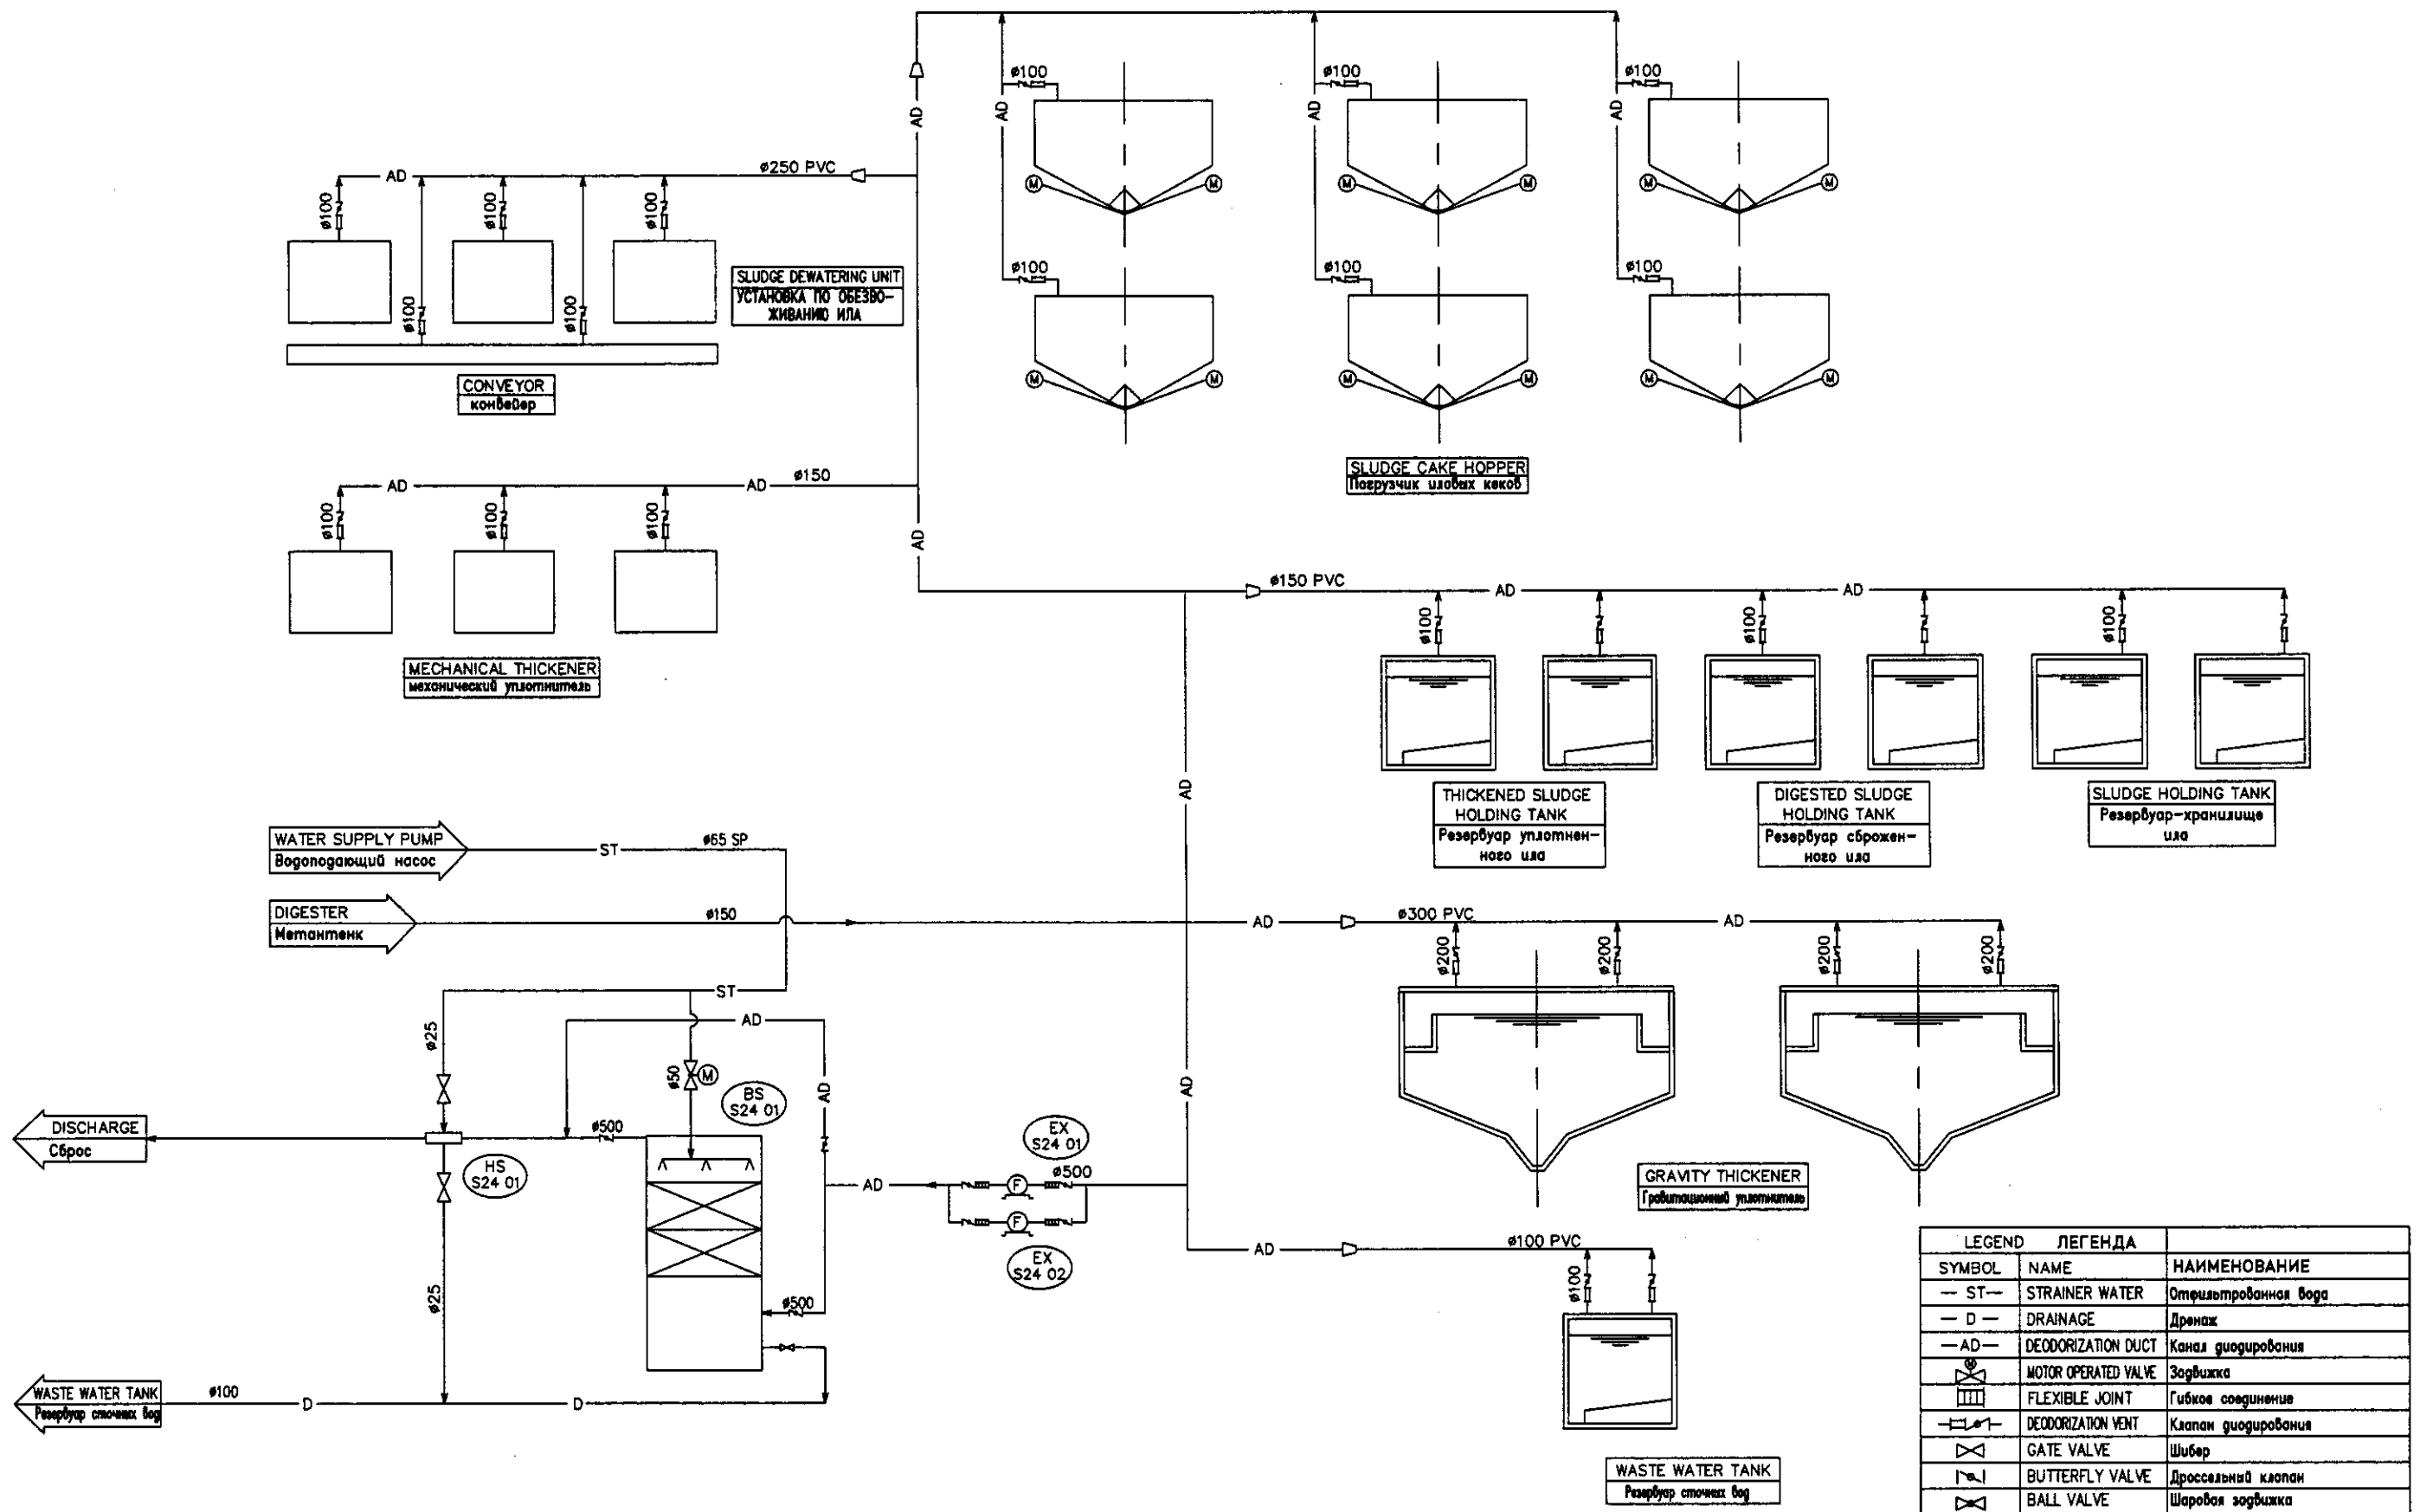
ø100 AD
ø100 AD
ø100 AD
AD
ø100
ø100
ø100

AD ø250 PVC
ø100 ø100 ø100
ø100 ø100

SLUDGE DEWATERING UNIT
УСТАНОВКА ПО ОБЕЗВОЖИВАНИЮ ИЛА

CONVEYOR
конвейер

SLUDGE CAKE HOPPER
Погрузчик иловых кеков

AD AD ø150
ø100 ø100 ø100
AD

MECHANICAL THICKENER
механический уплотнитель

ø150 PVC AD AD
ø100 ø100 ø100

THICKENED SLUDGE HOLDING TANK
Резервуар уплотненного ила

DIGESTED SLUDGE HOLDING TANK
Резервуар сброженного ила

SLUDGE HOLDING TANK
Резервуар-хранилище ила

AD

WATER SUPPLY PUMP
Водоподающий насос
ST ø65 SP

DIGESTER
Метантенк
ø150
AD ø300 PVC AD
ø200 ø200 ø200 ø200

ST
AD
ø25
ø50 M
BS S24 01
AD
AD

DISCHARGE
Сброс
ø500
HS S24 01
EX S24 01
ø500
AD
EX S24 02

GRAVITY THICKENER
Гравитационный уплотнитель

AD ø100 PVC
ø100

ø25
ø500

WASTE WATER TANK
Резервуар сточных вод
ø100 D D

WASTE WATER TANK
Резервуар сточных вод

| LEGEND | ЛЕГЕНДА | |
|---|---|---|
| SYMBOL | NAME | НАИМЕНОВАНИЕ |
| — ST — | STRAINER WATER | Отфильтрованная вода |
| — D — | DRAINAGE | Дренаж |
| — AD — | DEODORIZATION DUCT | Канал диодирования |
| | MOTOR OPERATED VALVE | Задвижка |
| | FLEXIBLE JOINT | Гибкое соединение |
| | DEODORIZATION VENT | Клапан диодирования |
| | GATE VALVE | Шибер |
| | BUTTERFLY VALVE | Дроссельный клапан |
| | BALL VALVE | Шаровая задвижка |